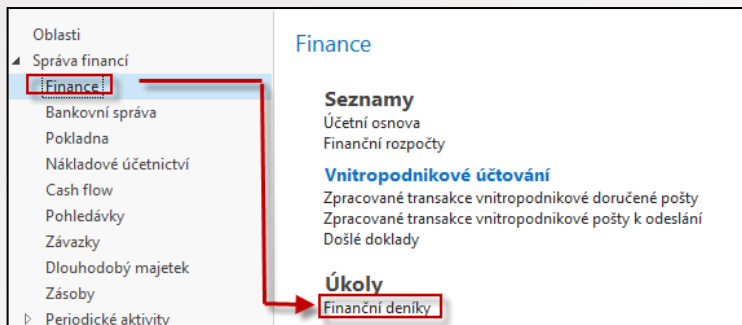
Oblasti
Správa financí
Finance
Bankovní správa
Pokladna
Nákladové účetnictví
Cash flow
Pohledávky
Závazky
Dlouhodobý majetek
Zásoby
Periodické aktivity

Finance

Seznamy
Účetní osnova
Finanční rozpočty

Vnitropodnikové účtování
Zpracované transakce vnitropodnikové doručené pošty
Zpracované transakce vnitropodnikové pošty k odeslání
Došlé doklady

Úkoly
Finanční deníky